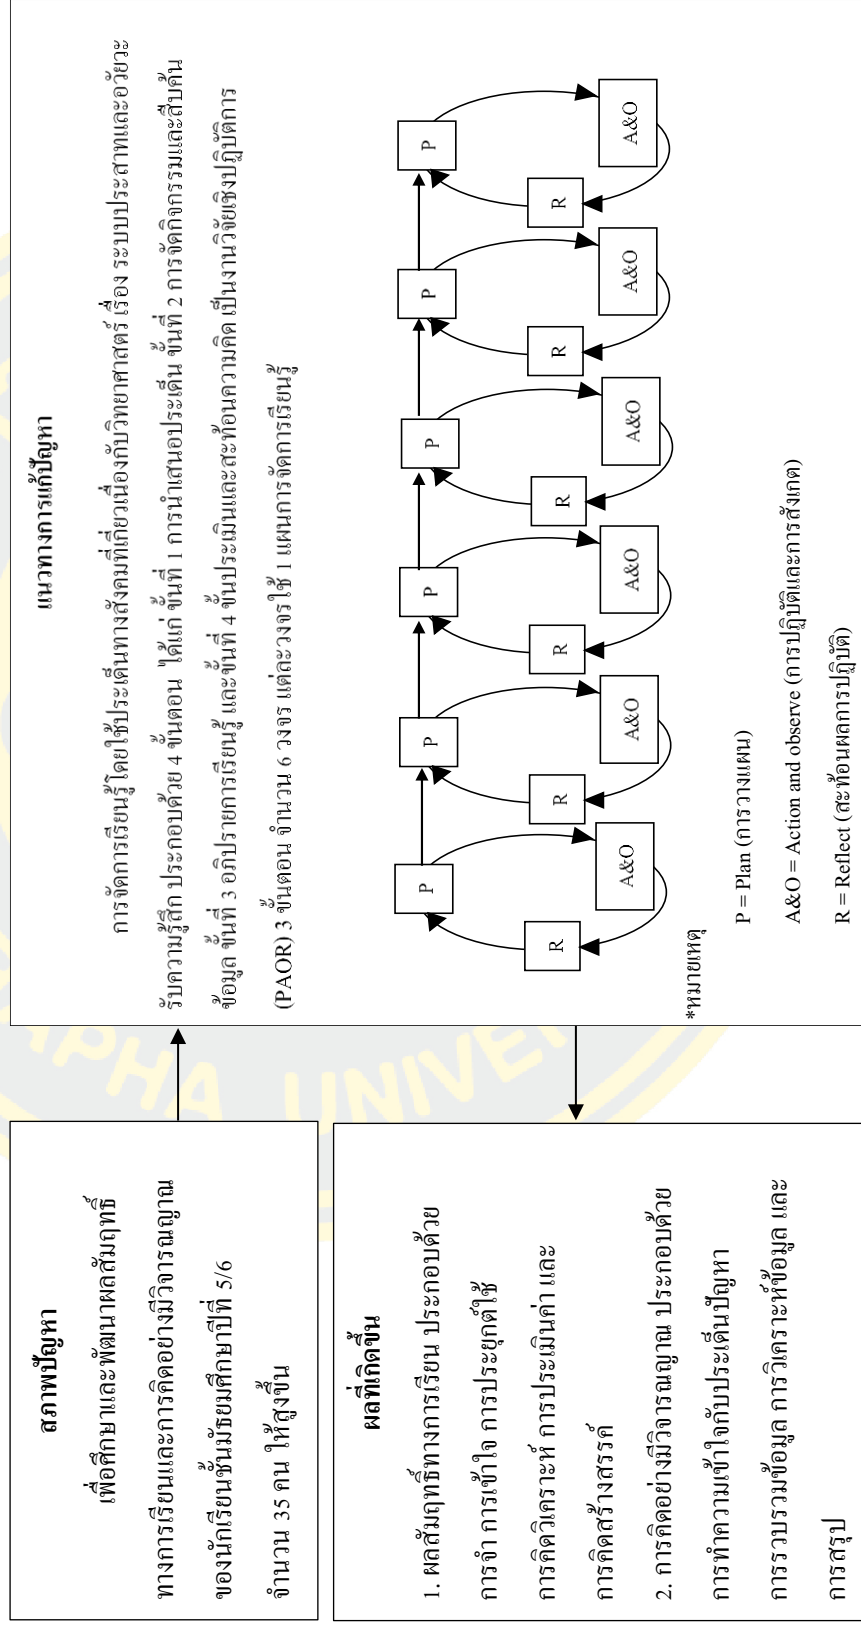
สภาพปัญหา

เพื่อศึกษาและพัฒนาผลสัมฤทธิ์ทางการเรียนและการคิดอย่างมีวิจารณญาณของนักเรียนชั้นมัธยมศึกษาปีที่ 5/6 จำนวน 35 คน ให้สูงขึ้น

ผลที่เกิดขึ้น

1. ผลสัมฤทธิ์ทางการเรียน ประกอบด้วย การจำ การเข้าใจ การประยุกต์ใช้ การคิดวิเคราะห์ การประเมินค่า และการคิดสร้างสรรค์

2. การคิดอย่างมีวิจารณญาณ ประกอบด้วย การทำความเข้าใจกับประเด็นปัญหา การรวบรวมข้อมูล การวิเคราะห์ข้อมูล และการสรุป

แนวทางการแก้ปัญหา

การจัดการเรียนรู้โดยใช้ประเด็นทางสังคมที่เกี่ยวเนื่องกับวิทยาศาสตร์ เรื่อง ระบบประสาทและอวัยวะรับความรู้สึก ประกอบด้วย 4 ขั้นตอน ได้แก่ ขั้นที่ 1 การนำเสนอประเด็น ขั้นที่ 2 การจัดกิจกรรมและสืบค้นข้อมูล ขั้นที่ 3 อภิปรายการเรียนรู้ และขั้นที่ 4 ขั้นประเมินและสะท้อนความคิด เป็นงานวิจัยเชิงปฏิบัติการ (PAOR) 3 ขั้นตอน จำนวน 6 วงจร แต่ละวงจรใช้ 1 แผนการจัดการเรียนรู้

P
R
A&O
P
R
A&O
P
R
A&O
P
R
A&O
P
R
A&O
P
R
A&O

*หมายเหตุ

P = Plan (การวางแผน)

A&O = Action and observe (การปฏิบัติและการสังเกต)

R = Reflect (สะท้อนผลการปฏิบัติ)